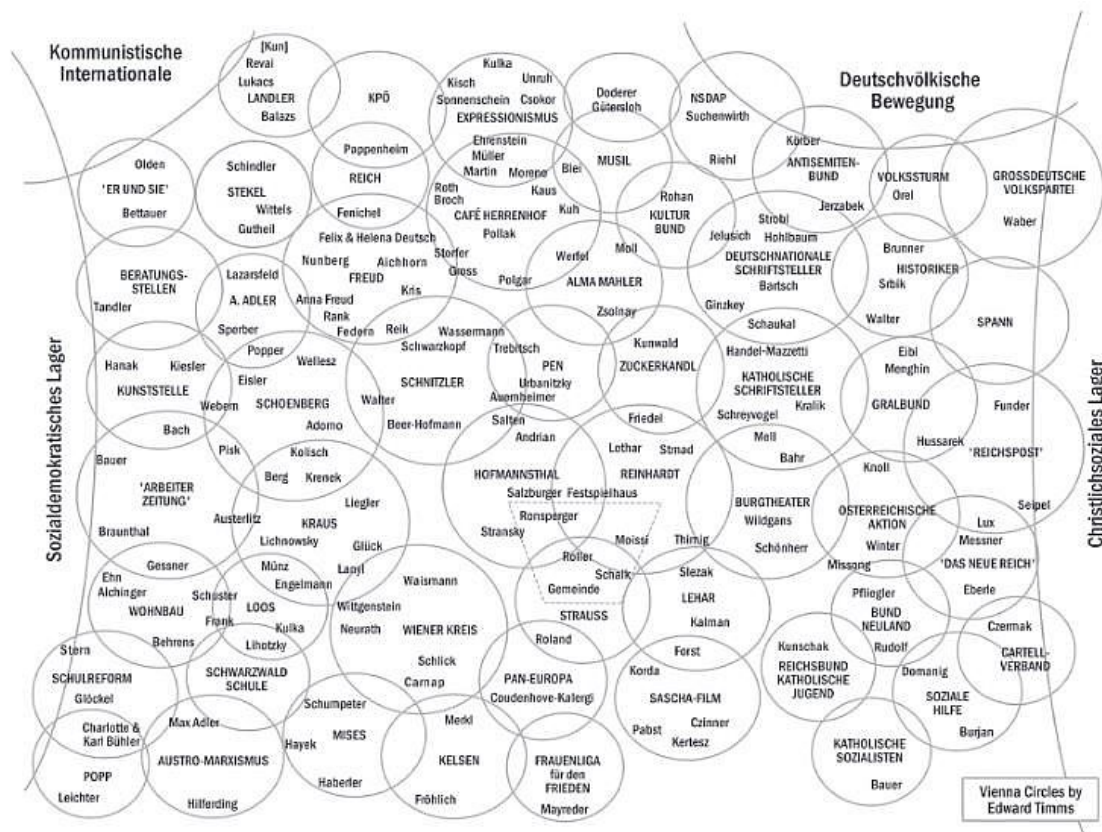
Kommunistische Internationale

[Kun]
Revai
Lukacs
LANDLER
Balazs

KPÖ

Kulka
Kisch Unruh
Sonnenschein Csokor
EXPRESSIONISMUS

Doderer
Gütersloh

NSDAP
Suchenwirth

Deutschvölkische Bewegung

Olden
'ER UND SIE'
Bettauer

Schindler
STEKEL
Wittels
Gutheil

Pappenheim
REICH
Fenichel

Ehrenstein
Müller
Martin Moreno
Roth
Broch
CAFÉ HERRENHOF
Pollak
Kaus
Kuh
Blei

MUSIL

Riehl

Rohan
KULTUR BUND

Körber
ANTISEMITEN-BUND
Jerzabek

VOLKSSTURM
Orel

GROSSDEUTSCHE VOLKSPARTEI
Waber

Felix & Helena Deutsch
Nunberg Aichhorn
FREUD
Kris
Anna Freud
Rank
Federn
Storfer
Gross
Polgar

Werfel
Moll
ALMA MAHLER
Zsolnay

Strobl
Jelusich Hohlbaum
DEUTSCHNATIONALE SCHRIFTSTELLER
Bartsch
Ginzkey

Brunner
HISTORIKER
Srbik
Walter

SPANN

BERATUNGS-STELLEN
Tandler

Lazarsfeld
A. ADLER
Sperber

Popper

Reik
Wassermann
Schwarzkopf

Trebitsch
PEN
Urbanitzky
Auernheimer

Kunwald
ZUCKERKANDL

Schaukal
Handel-Mazzetti
KATHOLISCHE SCHRIFTSTELLER
Schreyvogel
Kralik

Eibl
Menghin
GRALBUND

Funder

Sozialdemokratisches Lager

Christlichsoziales Lager

Hanak
Kiesler
KUNSTSTELLE
Bach

Eisler
Webern
SCHOENBERG
Wellesz
Adorno

SCHNITZLER
Walter
Beer-Hofmann

Salten
Andrian

Friedel
Lothar Strnad
REINHARDT

Mell
Bahr

Hussarek
'REICHSPOST'

Bauer
'ARBEITER ZEITUNG'
Braunthal

Pisk
Kolisch
Berg Krenek

HOFMANNSTHAL
Salzburger Festspielhaus
Ronsperger
Stransky

BURGTHEATER
Wildgans
Schönherr

Knoll
OSTERREICHISCHE AKTION
Winter
Missong

Seipel
Lux
Messner
'DAS NEUE REICH'
Eberle

Austerlitz
KRAUS
Lichnowsky
Liegler
Glück

Moissi
Thimig
Roller
Schalk
Gemeinde
STRAUSS

Gessner
Ehn
Alchinger
WOHNBAU
Schuster
Frank
Behrens

Münz
Engelmann
LOOS
Kulka
Lihotzky
Lanyi

Waismann
Wittgenstein
Neurath
WIENER KREIS
Schlick
Carnap

Slezak
LEHAR
Kalman
Forst

Pfliegler
BUND NEULAND
Rudolf

Czermak
CARTELL-VERBAND

Stern
SCHULREFORM
Glöckel

SCHWARZWALD SCHULE

Roland
PAN-EUROPA
Coudenhove-Kalergi

Korda
SASCHA-FILM
Pabst Czinner
Kertesz

Kunschak
REICHSBUND KATHOLISCHE JUGEND

Domanig
SOZIALE HILFE
Burjan

Charlotte & Karl Bühler
Max Adler
POPP
Leichter
AUSTRO-MARXISMUS
Hilferding

Schumpeter
Hayek MISES
Haberler

Merkl
KELSEN
Fröhlich

FRAUENLIGA für den FRIEDEN
Mayreder

KATHOLISCHE SOZIALISTEN
Bauer

Vienna Circles by Edward Timms